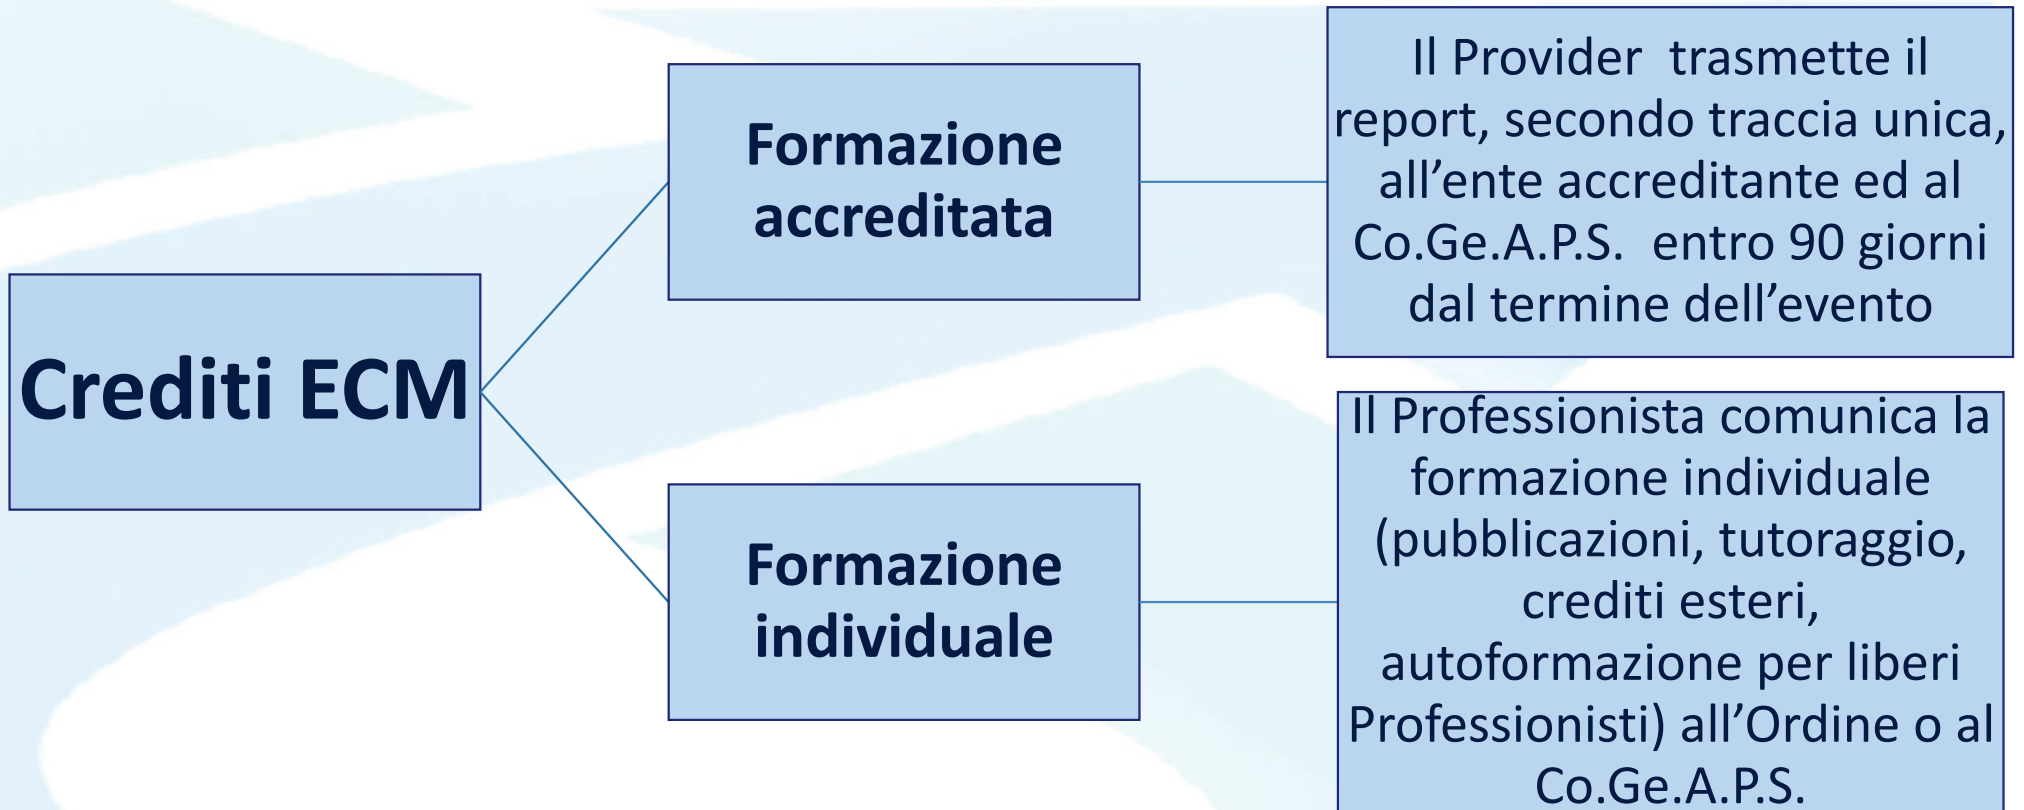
Crediti ECM

Formazione accreditata

Il Provider trasmette il report, secondo traccia unica, all’ente accreditante ed al Co.Ge.A.P.S. entro 90 giorni dal termine dell’evento

Formazione individuale

Il Professionista comunica la formazione individuale (pubblicazioni, tutoraggio, crediti esteri, autoformazione per liberi Professionisti) all’Ordine o al Co.Ge.A.P.S.